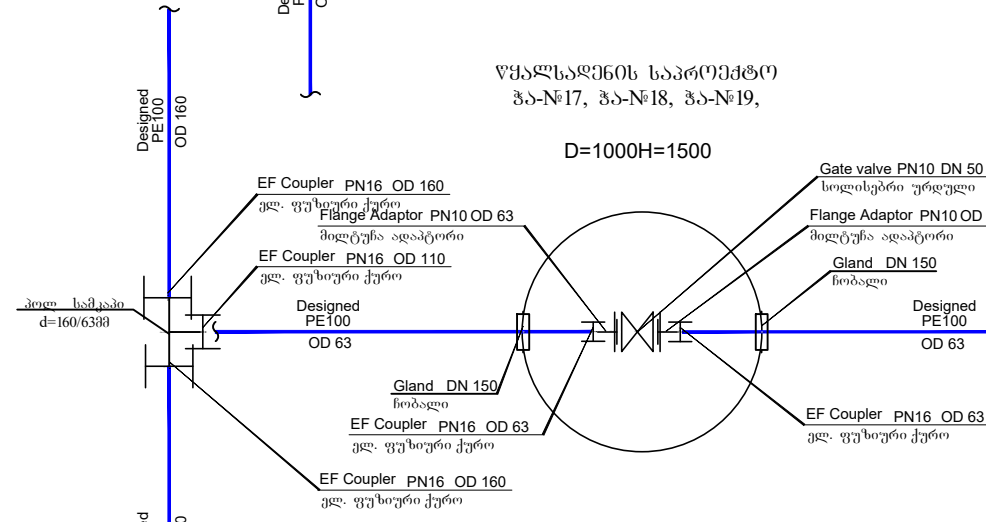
Designed PE100 OD 160

De F O

ᲬᲧᲐᲚᲡᲐᲓᲔᲜᲘᲡ ᲡᲐᲞᲠᲝᲔᲥᲢᲝ
ჭა-№17, ჭა-№18, ჭა-№19,

D=1000H=1500

EF Coupler PN16 OD 160
ელ. ფუზიური ქურო

Flange Adaptor PN10 OD 63
მილტუჩა ადაპტორი

EF Coupler PN16 OD 110
ელ. ფუზიური ქურო

პოლ სამკაპი
d=160/63მმ

Designed PE100
OD 63

Gate valve PN10 DN 50
სოლისებრი ურდული

Flange Adaptor PN10 OD
მილტუჩა ადაპტორი

Gland DN 150
ჩობალი

Designed PE100
OD 63

Gland DN 150
ჩობალი

EF Coupler PN16 OD 63
ელ. ფუზიური ქურო

EF Coupler PN16 OD 63
ელ. ფუზიური ქურო

EF Coupler PN16 OD 160
ელ. ფუზიური ქურო

d